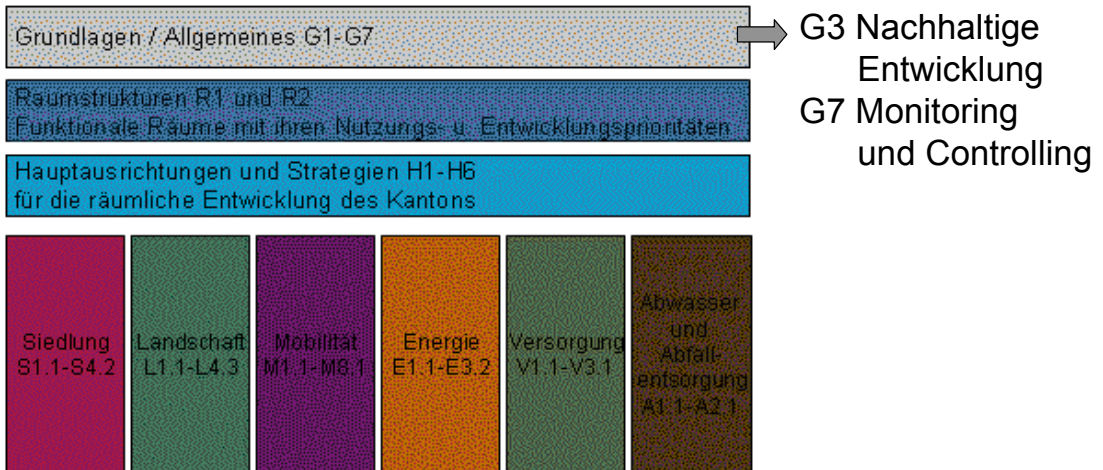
Grundlagen / Allgemeines G1-G7

G3 Nachhaltige Entwicklung
G7 Monitoring und Controlling

Raumstrukturen R1 und R2
Funktionale Räume mit ihren Nutzungs- u. Entwicklungsprioritäten

Hauptausrichtungen und Strategien H1-H6
für die räumliche Entwicklung des Kantons

Siedlung
S1.1-S4.2

Landschaft
L1.1-L4.3

Mobilität
M1.1-M8.1

Energie
E1.1-E3.2

Versorgung
V1.1-V3.1

Abwasser und Abfallentsorgung
A1.1-A2.1